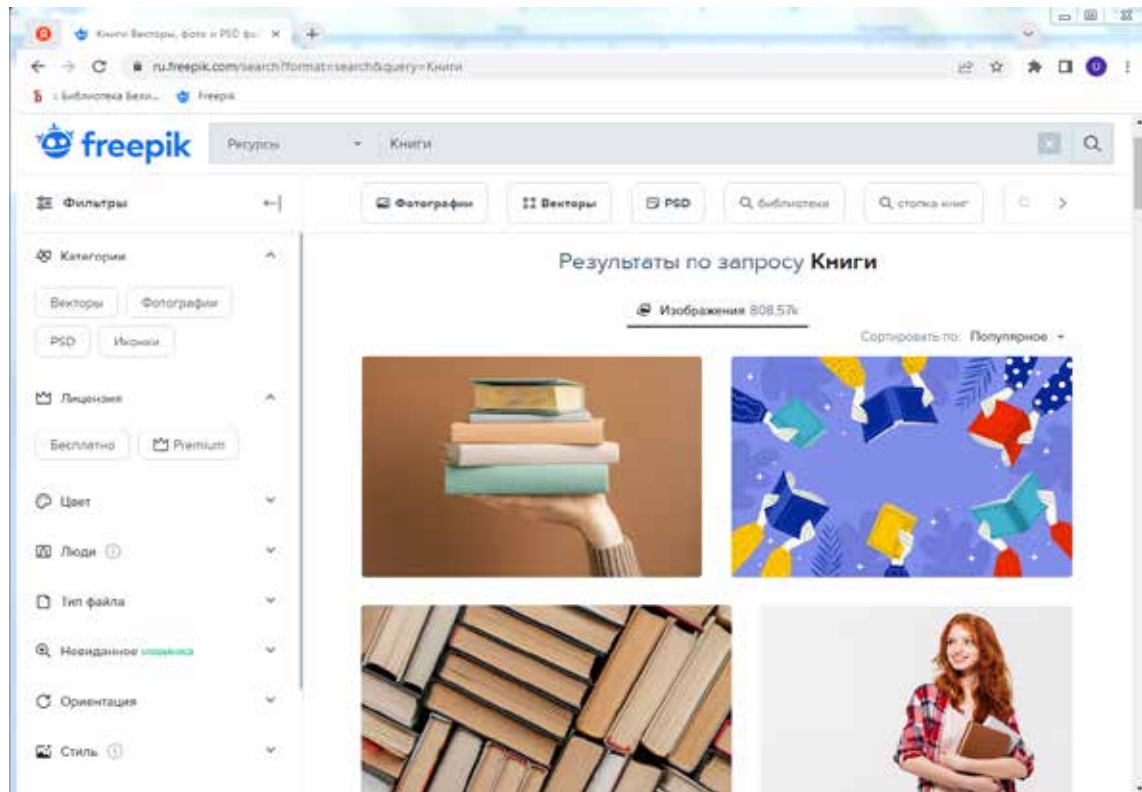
Книги Векторы, фото и PSD фа... ×

ru.freepik.com/search?format=search&query=Книги

Библиотека Бели... Freepik

freepik

Ресурсы

Книги

Фильтры

Фотографии

Векторы

PSD

библиотека

стопка книг

Категории

Векторы

Фотографии

PSD

Иконки

Результаты по запросу **Книги**

Изображения 808,57k

Сортировать по: Популярное

Лицензия

Бесплатно

Premium

Цвет

Люди

Тип файла

Невиданное новинка

Ориентация

Стиль